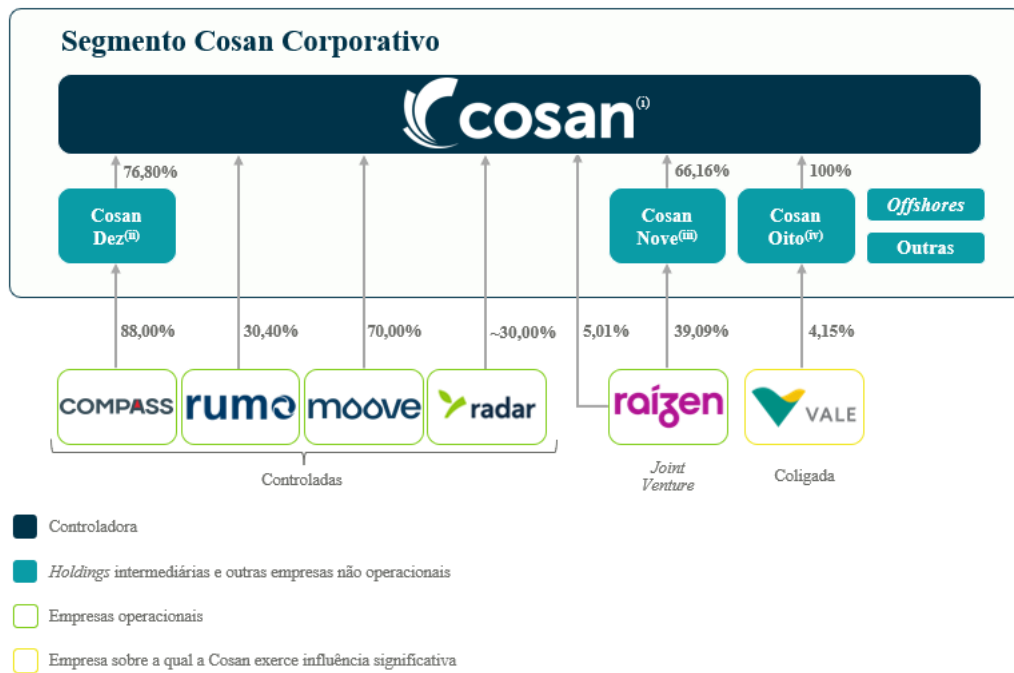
Segmento Cosan Corporativo

cosan$^{(i)}$

76,80%

Cosan Dez$^{(ii)}$

66,16%

Cosan Nove$^{(iii)}$

100%

Cosan Oito$^{(iv)}$

*Offshores*

Outras

88,00%

30,40%

70,00%

~30,00%

5,01%

39,09%

4,15%

COMPASS

rumo

moove

radar

raízen

VALE

Controladas

*Joint Venture*

Coligada

Controladora

*Holdings* intermediárias e outras empresas não operacionais

Empresas operacionais

Empresa sobre a qual a Cosan exerce influência significativa